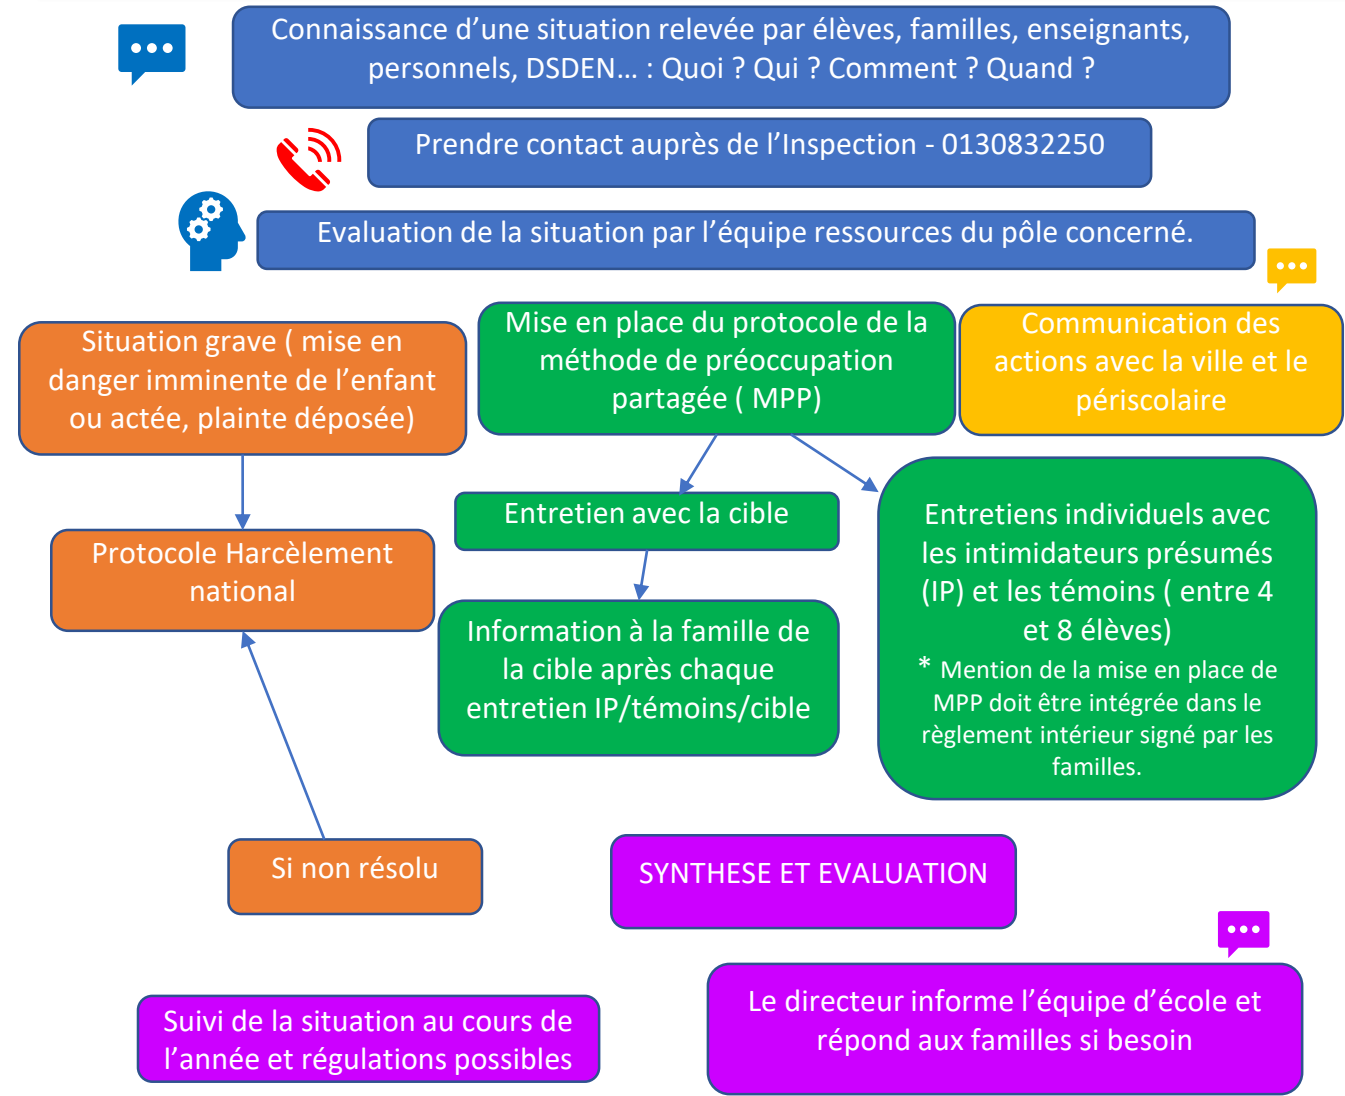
Connaissance d’une situation relevée par élèves, familles, enseignants, personnels, DSDEN… : Quoi ? Qui ? Comment ? Quand ?

Prendre contact auprès de l’Inspection - 0130832250

Evaluation de la situation par l’équipe ressources du pôle concerné.

Situation grave ( mise en danger imminente de l’enfant ou actée, plainte déposée)

Mise en place du protocole de la méthode de préoccupation partagée ( MPP)

Communication des actions avec la ville et le périscolaire

Entretien avec la cible

Protocole Harcèlement national

Entretiens individuels avec les intimidateurs présumés (IP) et les témoins ( entre 4 et 8 élèves)

* Mention de la mise en place de MPP doit être intégrée dans le règlement intérieur signé par les familles.

Information à la famille de la cible après chaque entretien IP/témoins/cible

Si non résolu

SYNTHESE ET EVALUATION

Suivi de la situation au cours de l’année et régulations possibles

Le directeur informe l’équipe d’école et répond aux familles si besoin